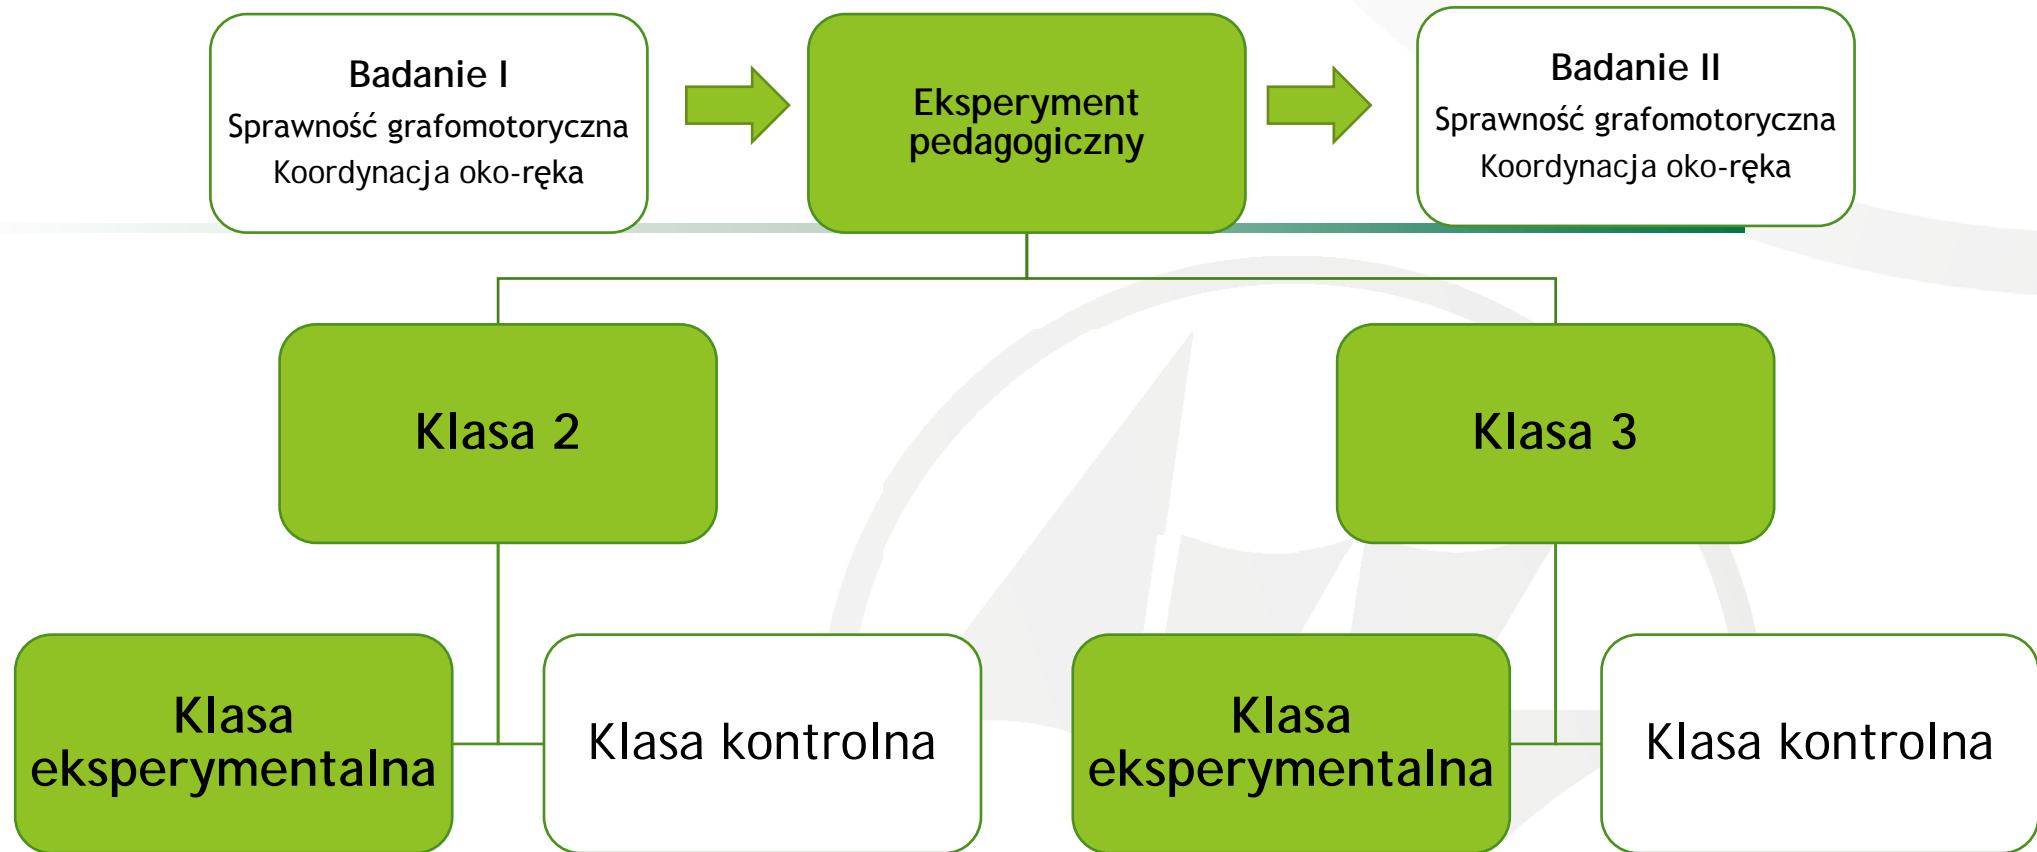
Badanie I
Sprawność grafomotoryczna
Koordynacja oko-ręka

Eksperyment pedagogiczny

Badanie II
Sprawność grafomotoryczna
Koordynacja oko-ręka

Klasa 2

Klasa 3

Klasa eksperymentalna

Klasa kontrolna

Klasa eksperymentalna

Klasa kontrolna